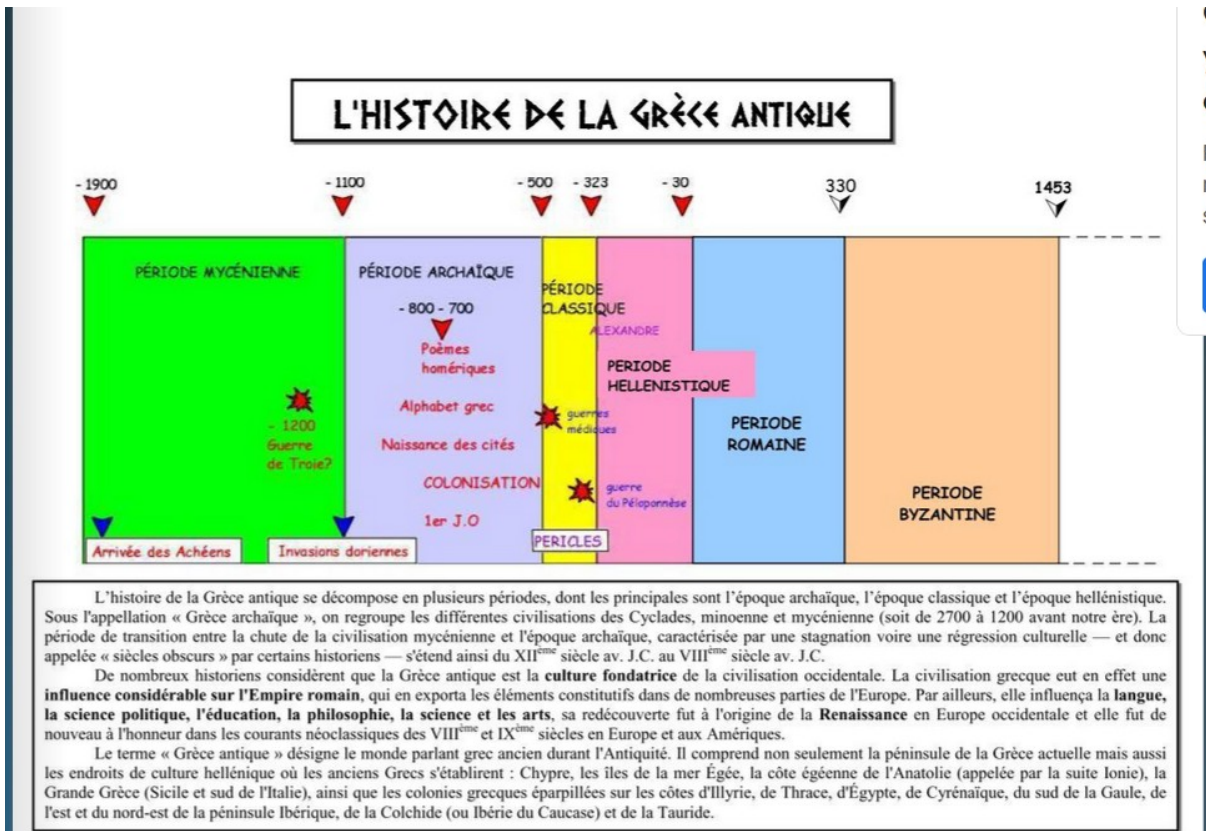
L'HISTOIRE DE LA GRÈCE ANTIQUE

- 1900
- 1100
- 500
- 323
- 30
330
1453

PÉRIODE MYCÉNIENNE

- 1200 Guerre de Troie?

Arrivée des Achéens

PÉRIODE ARCHAÏQUE

- 800 - 700

Poèmes homériques

Alphabet grec

Naissance des cités

COLONISATION

1er J.O

Invasions doriennes

PÉRIODE CLASSIQUE

guerres médiques

guerre du Péloponnèse

PERICLES

ALEXANDRE

PERIODE HELLENISTIQUE

PERIODE ROMAINE

PERIODE BYZANTINE

L'histoire de la Grèce antique se décompose en plusieurs périodes, dont les principales sont l'époque archaïque, l'époque classique et l'époque hellénistique. Sous l'appellation « Grèce archaïque », on regroupe les différentes civilisations des Cyclades, minoenne et mycénienne (soit de 2700 à 1200 avant notre ère). La période de transition entre la chute de la civilisation mycénienne et l'époque archaïque, caractérisée par une stagnation voire une régression culturelle — et donc appelée « siècles obscurs » par certains historiens — s'étend ainsi du XII$^{ème}$ siècle av. J.C. au VIII$^{ème}$ siècle av. J.C.

De nombreux historiens considèrent que la Grèce antique est la culture fondatrice de la civilisation occidentale. La civilisation grecque eut en effet une influence considérable sur l'Empire romain, qui en exporta les éléments constitutifs dans de nombreuses parties de l'Europe. Par ailleurs, elle influença la langue, la science politique, l'éducation, la philosophie, la science et les arts, sa redécouverte fut à l'origine de la Renaissance en Europe occidentale et elle fut de nouveau à l'honneur dans les courants néoclassiques des VIII$^{ème}$ et IX$^{ème}$ siècles en Europe et aux Amériques.

Le terme « Grèce antique » désigne le monde parlant grec ancien durant l'Antiquité. Il comprend non seulement la péninsule de la Grèce actuelle mais aussi les endroits de culture hellénique où les anciens Grecs s'établirent : Chypre, les îles de la mer Égée, la côte égéenne de l'Anatolie (appelée par la suite Ionie), la Grande Grèce (Sicile et sud de l'Italie), ainsi que les colonies grecques éparpillées sur les côtes d'Illyrie, de Thrace, d'Égypte, de Cyrénaïque, du sud de la Gaule, de l'est et du nord-est de la péninsule Ibérique, de la Colchide (ou Ibérie du Caucase) et de la Tauride.